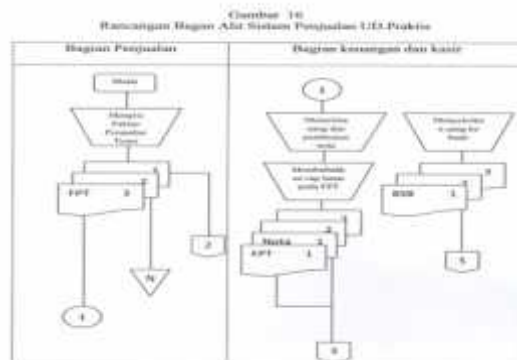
Gambar 16
Rancangan Bagan Alir Sistem Penjualan UD.Prakita

Bagian Penjualan

Bagian keuangan dan kasir

Mulai

Mengisi Faktur Penjualan Tunai

3

2

FPT 1

2

N

1

1

Menerima uang dan pembayaran nota

Membubuhkan cap lunas pada FPT

3

2

Nota 1

FPT 1

3

Menyetorkan uang ke bank

3

2

BSB 1

5